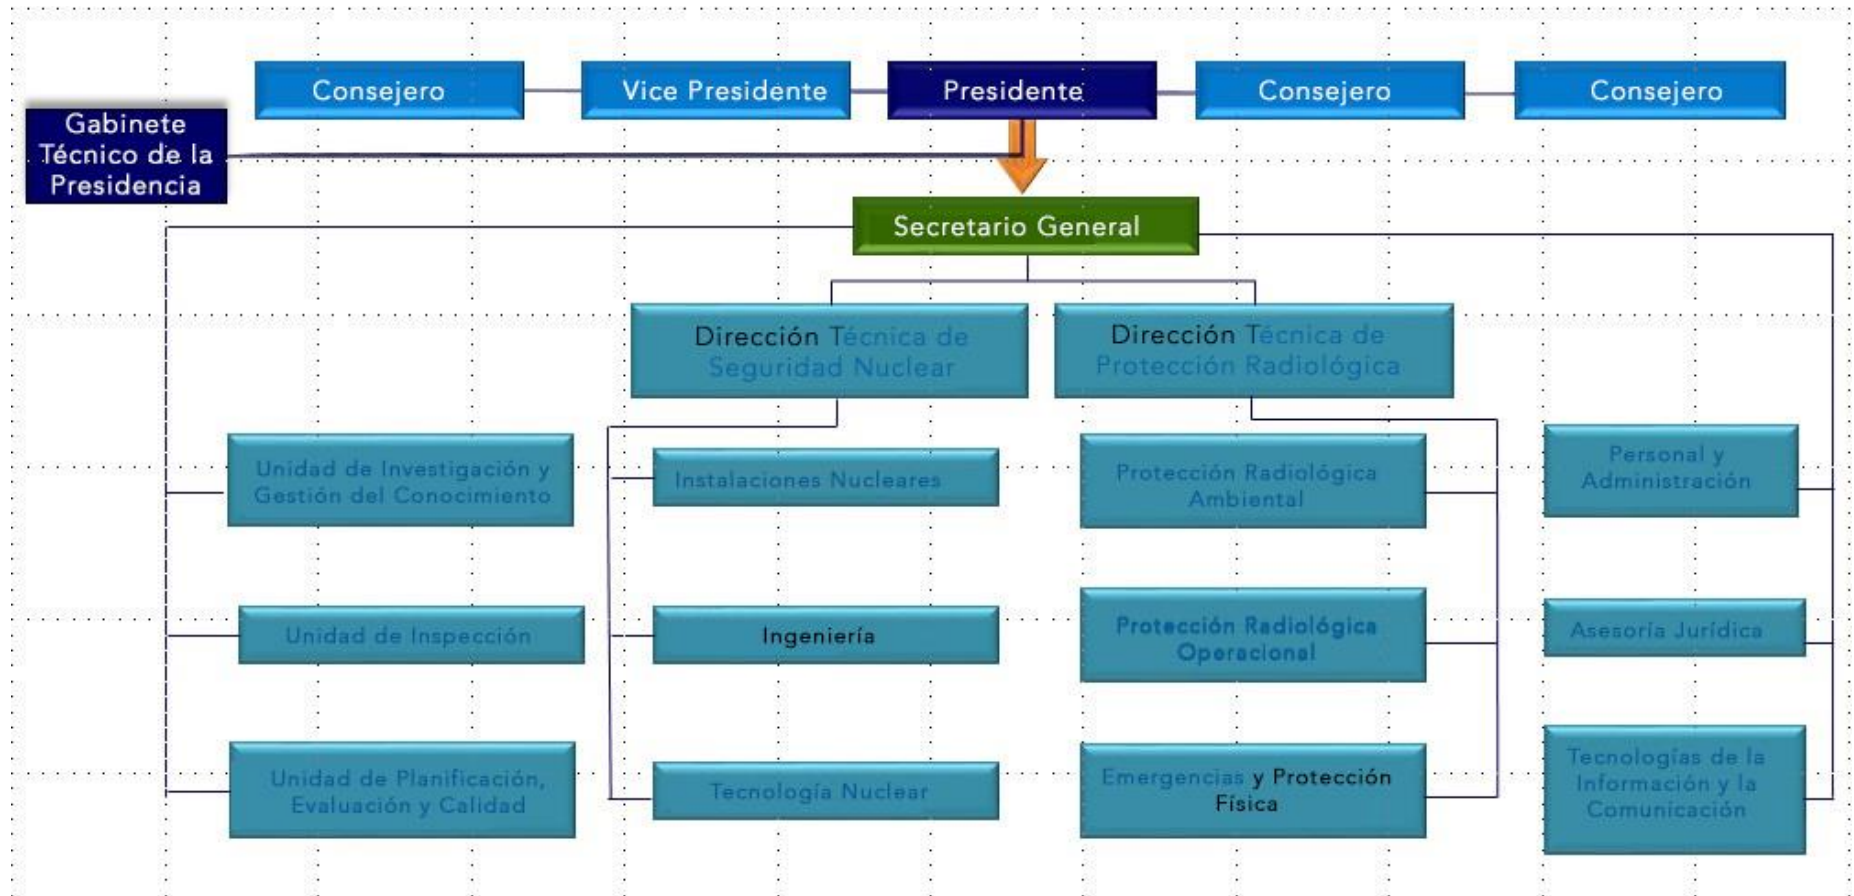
Consejero

Vice Presidente

Presidente

Consejero

Consejero

Gabinete Técnico de la Presidencia

Secretario General

Dirección Técnica de Seguridad Nuclear

Dirección Técnica de Protección Radiológica

Unidad de Investigación y Gestión del Conocimiento

Instalaciones Nucleares

Protección Radiológica Ambiental

Personal y Administración

Unidad de Inspección

Ingeniería

Protección Radiológica Operacional

Asesoría Jurídica

Unidad de Planificación, Evaluación y Calidad

Tecnología Nuclear

Emergencias y Protección Física

Tecnologías de la Información y la Comunicación